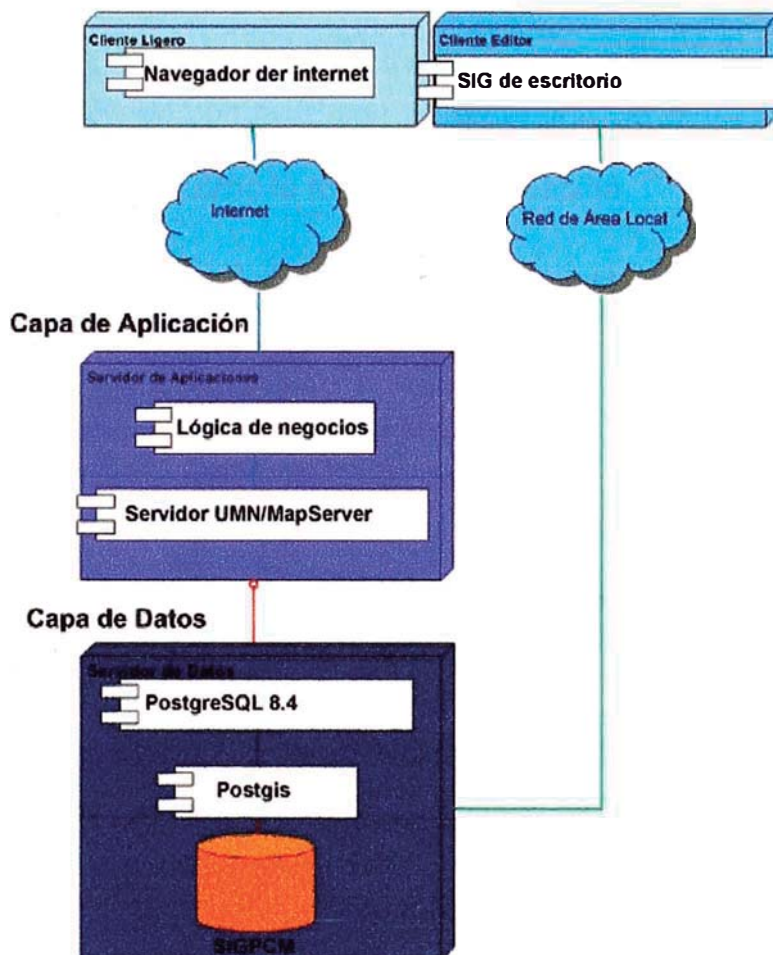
Cliente Ligero

Navegador der internet

Cliente Editor

SIG de escritorio

Internet

Red de Área Local

Capa de Aplicación

Servidor de Aplicaciones

Lógica de negocios

Servidor UMN/MapServer

Capa de Datos

Servidor de Datos

PostgreSQL 8.4

Postgis

SIGPCM